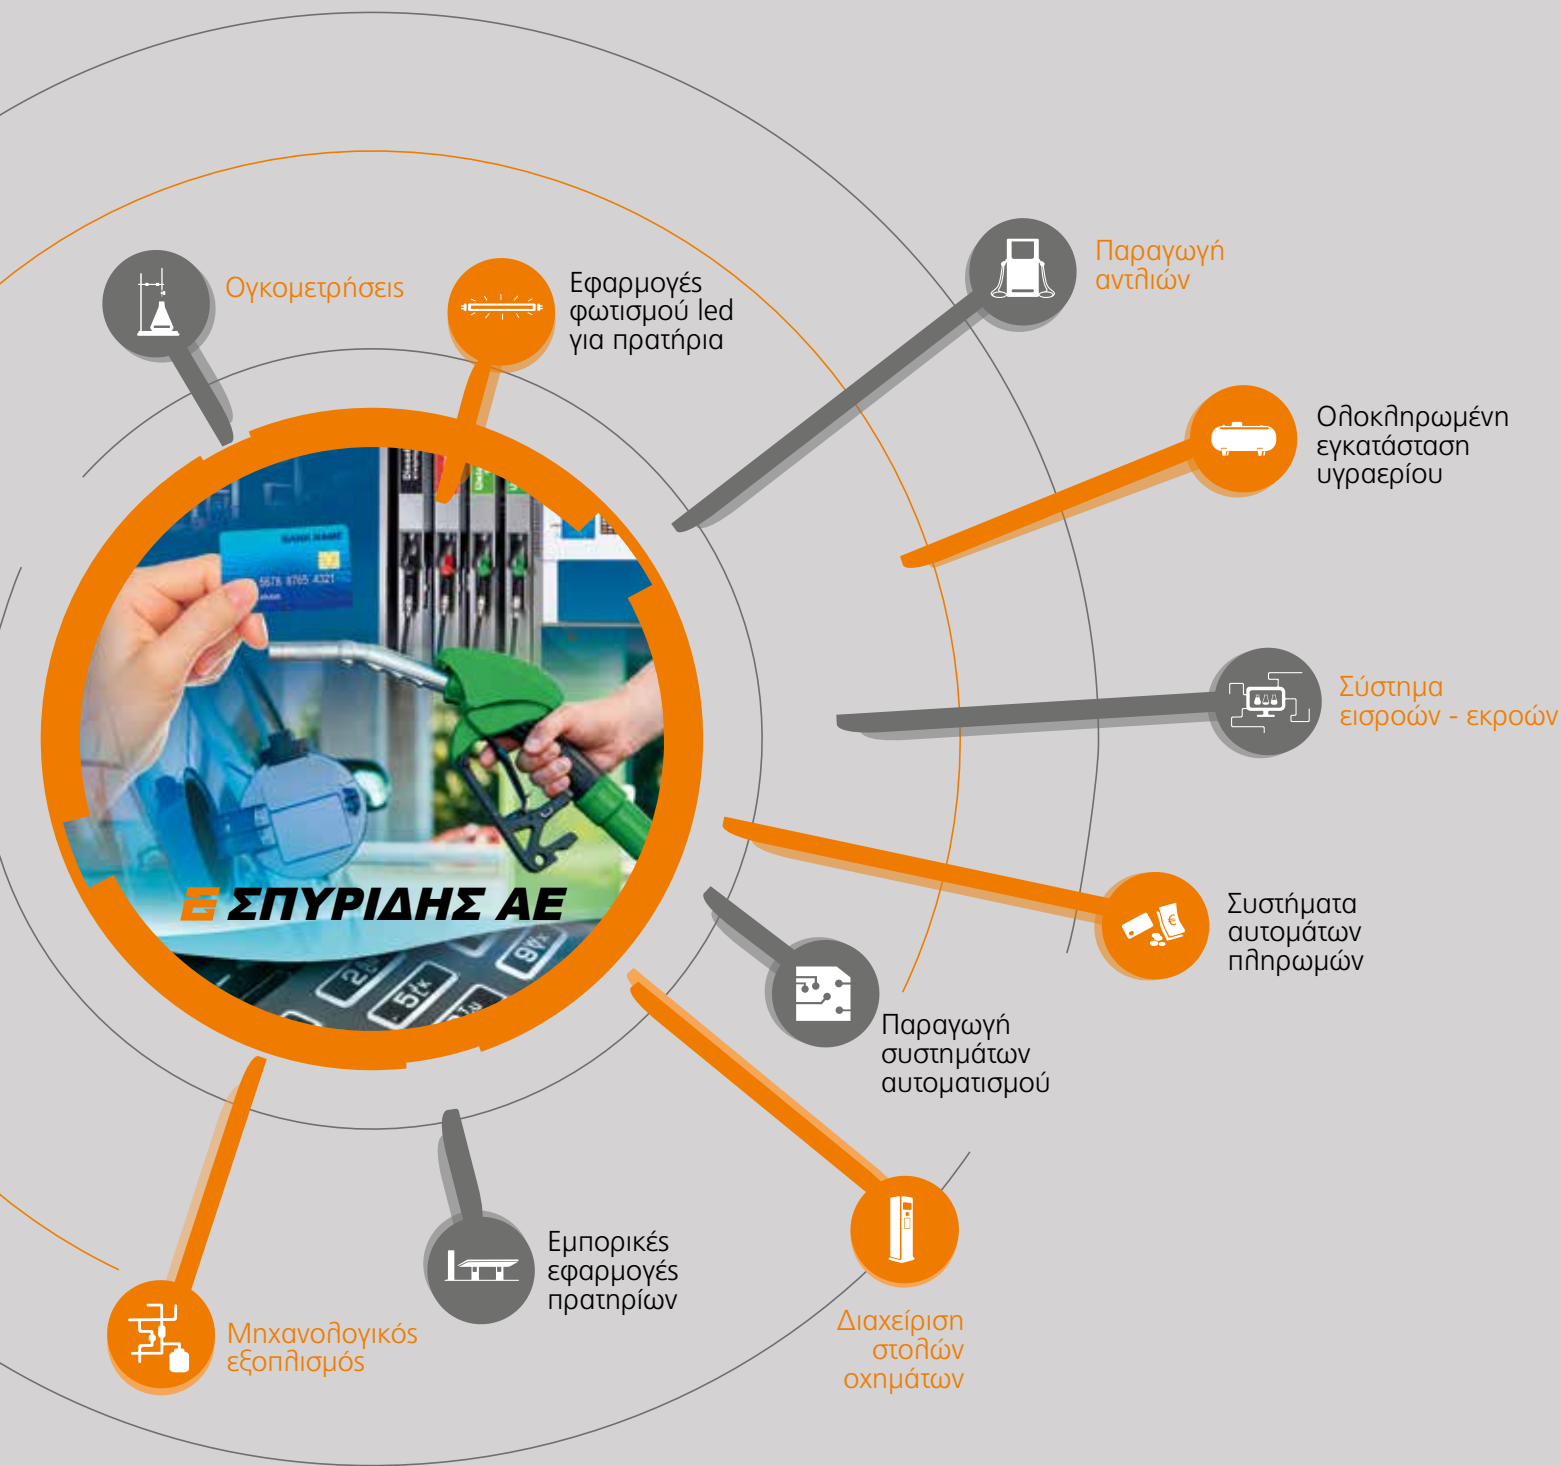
Ογκομετρήσεις

Εφαρμογές φωτισμού led για πρατήρια

Παραγωγή αντλιών

Ολοκληρωμένη εγκατάσταση υγραερίου

Σύστημα εισροών - εκροών

Συστήματα αυτομάτων πληρωμών

Παραγωγή συστημάτων αυτοματισμού

Διαχείριση στολών οχημάτων

Εμπορικές εφαρμογές πρατηρίων

Μηχανολογικός εξοπλισμός

ΣΠΥΡΙΔΗΣ ΑΕ